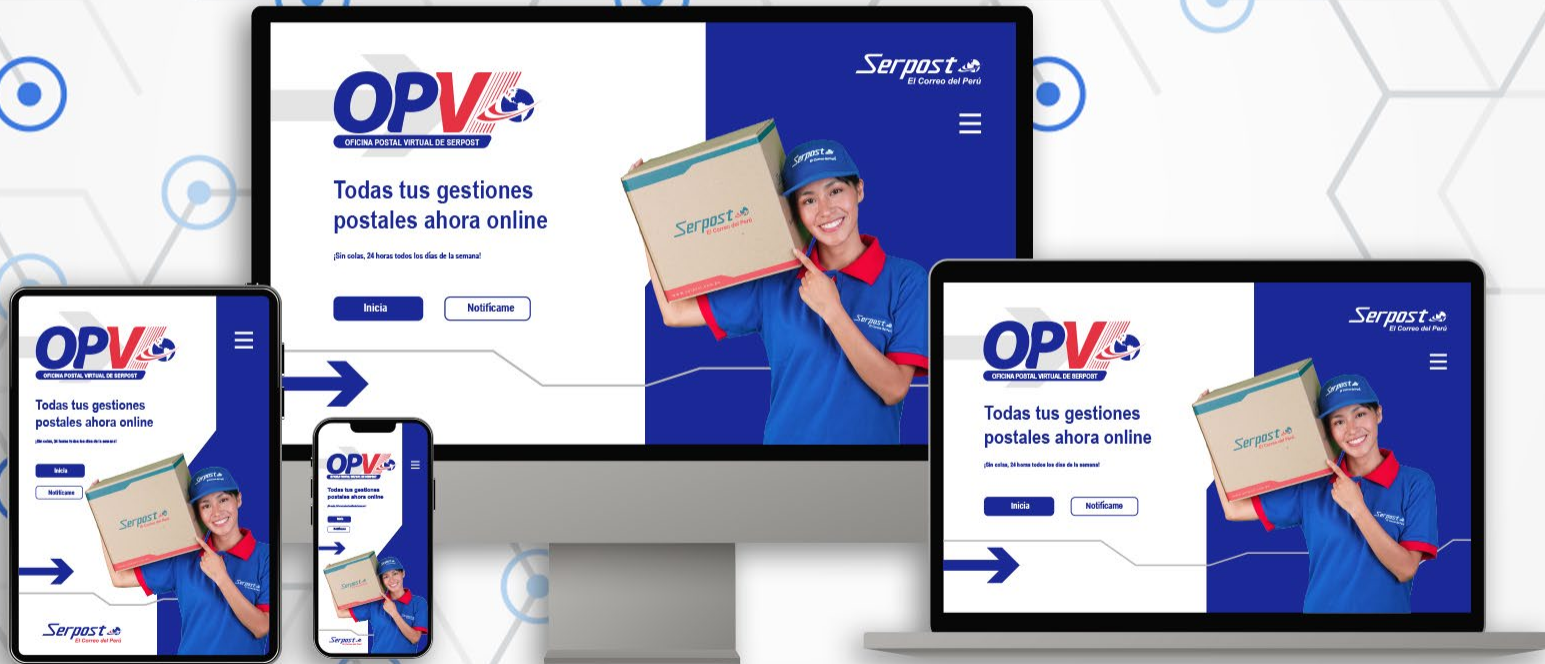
OPV
OFICINA POSTAL VIRTUAL DE SERPOST

Serpost
El Correo del Perú

Todas tus gestiones postales ahora online

¡Sin colas, 24 horas todos los días de la semana!

Inicia

Notifícame

Serpost
El Correo del Perú

OPV
OFICINA POSTAL VIRTUAL DE SERPOST

Todas tus gestiones postales ahora online

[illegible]

Inicia

Notifícame

Serpost
El Correo del Perú

OPV

Todas tus gestiones postales ahora online

Inicia

Notifícame

Serpost

OPV
OFICINA POSTAL VIRTUAL DE SERPOST

Serpost
El Correo del Perú

Todas tus gestiones postales ahora online

¡Sin colas, 24 horas todos los días de la semana!

Inicia

Notifícame

Serpost
El Correo del Perú